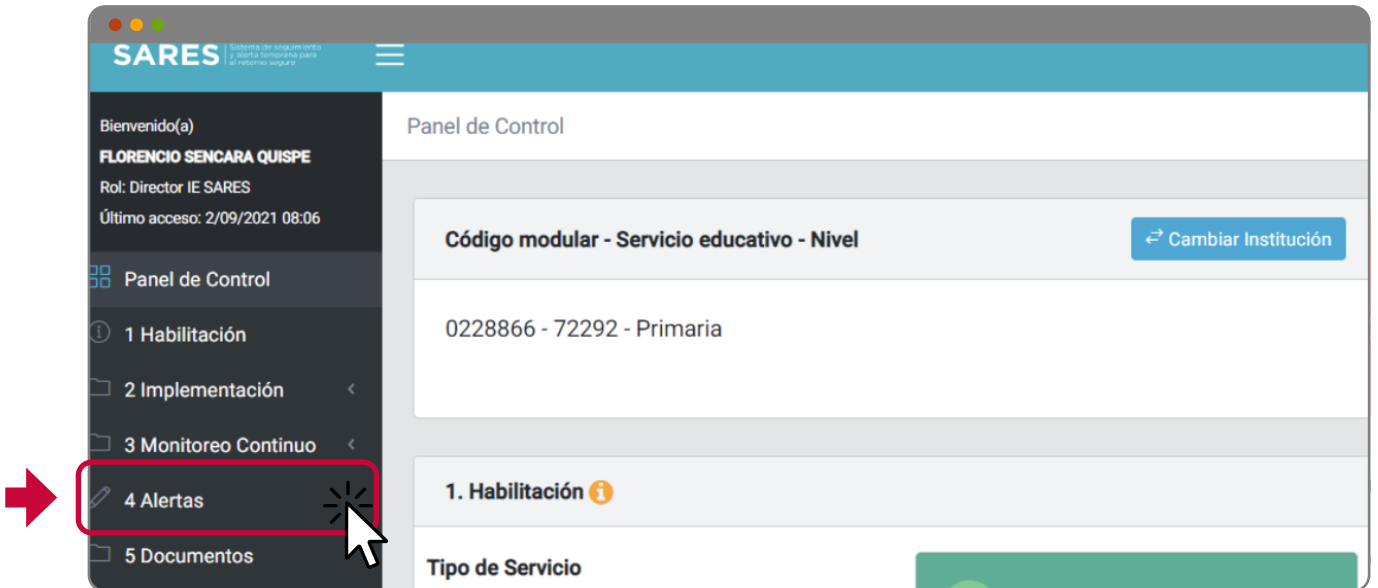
SARES Sistema de seguimiento y alerta temprana para el retorno seguro

Bienvenido(a)
FLORENCIO SENCARA QUISPE
Rol: Director IE SARES
Último acceso: 2/09/2021 08:06

Panel de Control
1 Habilitación
2 Implementación
3 Monitoreo Continuo
4 Alertas
5 Documentos

Panel de Control

Código modular - Servicio educativo - Nivel

Cambiar Institución

0228866 - 72292 - Primaria

1. Habilitación

Tipo de Servicio